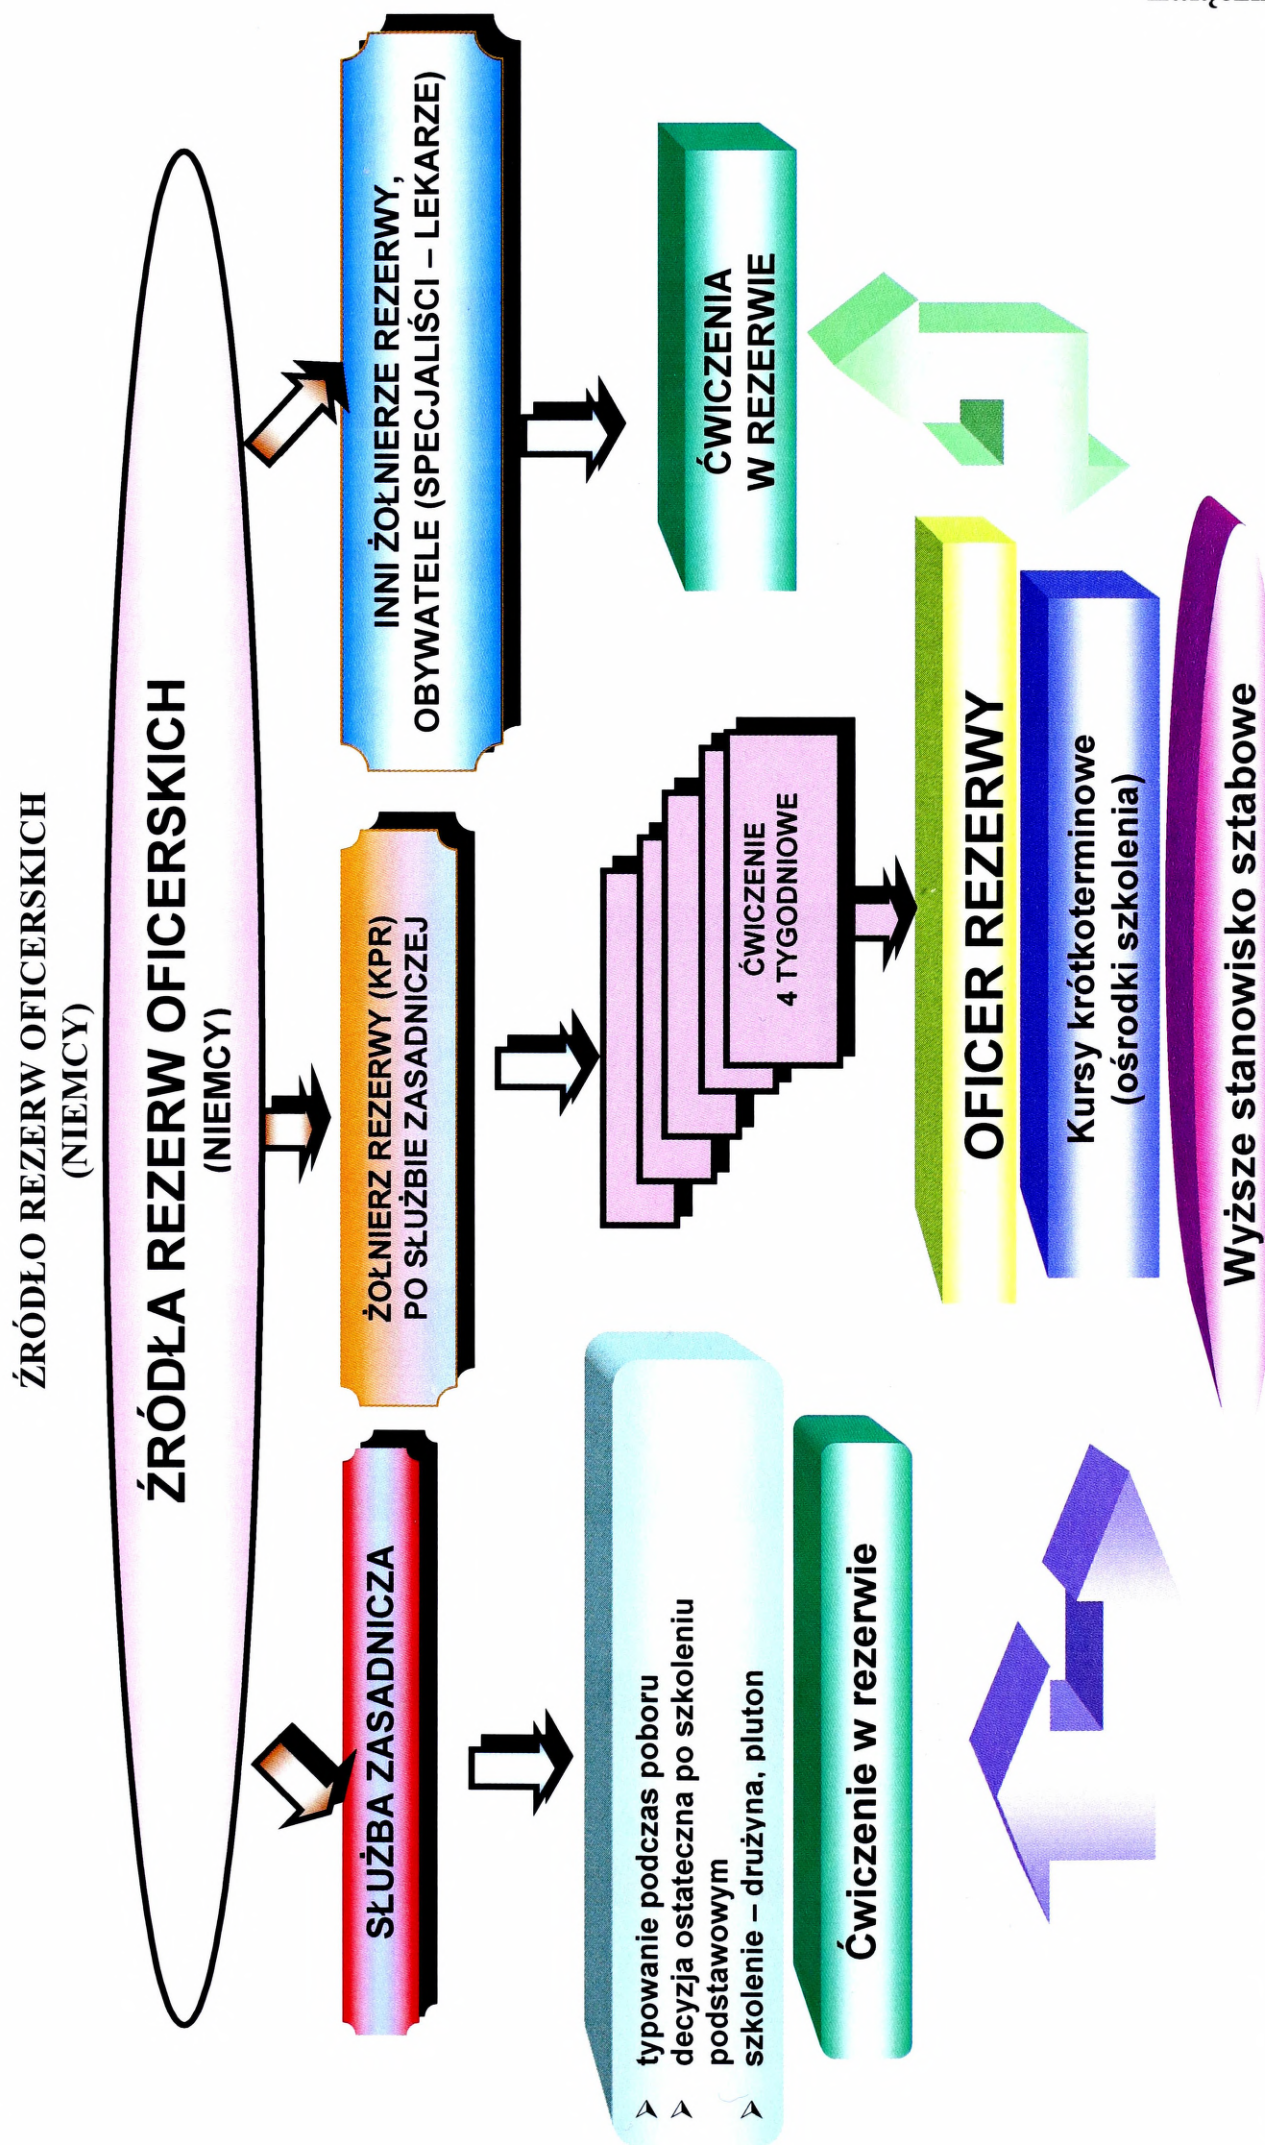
ŹRÓDŁO REZERW OFICERSKICH
(NIEMCY)

ŹRÓDŁA REZERW OFICERSKICH
(NIEMCY)

SŁUŻBA ZASADNICZA

ŻOŁNIERZ REZERWY (KPR) PO SŁUŻBIE ZASADNICZEJ

INNI ŻOŁNIERZE REZERWY, OBYWATELE (SPECJALIŚCI – LEKARZE)

➤ typowanie podczas poboru
➤ decyzja ostateczna po szkoleniu podstawowym
➤ szkolenie – drużyna, pluton

Ćwiczenie w rezerwie

ĆWICZENIE 4 TYGODNIOWE

ĆWICZENIA W REZERWIE

OFICER REZERWY

Kursy krótkoterminowe (ośrodki szkolenia)

Wyższe stanowisko sztabowe